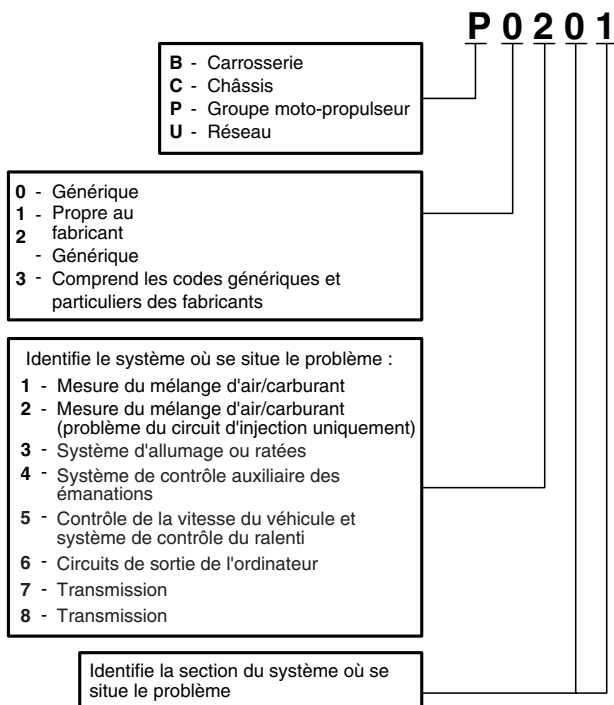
P 0 2 0 1

**B** - Carrosserie
**C** - Châssis
**P** - Groupe moto-propulseur
**U** - Réseau

**0** - Générique
**1** - Propre au fabricant
**2** - Générique
**3** - Comprend les codes génériques et particuliers des fabricants

Identifie le système où se situe le problème :
**1** - Mesure du mélange d'air/carburant
**2** - Mesure du mélange d'air/carburant (problème du circuit d'injection uniquement)
**3** - Système d'allumage ou ratées
**4** - Système de contrôle auxiliaire des émanations
**5** - Contrôle de la vitesse du véhicule et système de contrôle du ralenti
**6** - Circuits de sortie de l'ordinateur
**7** - Transmission
**8** - Transmission

Identifie la section du système où se situe le problème